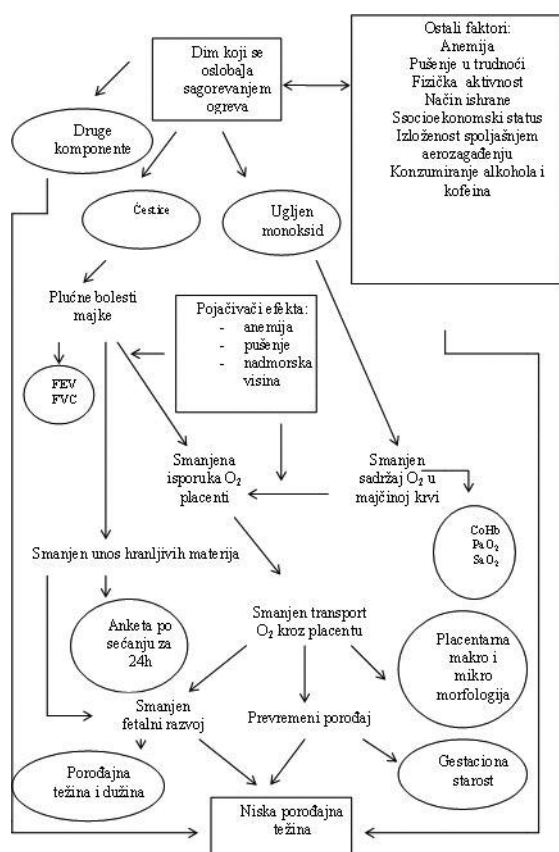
Dim koji se oslobaja sagorevanjem ogreva

Ostali faktori:
Anemija
Pušenje u trudnoći
Fizička aktivnost
Način ishrane
Ssocioekonomski status
Izloženost spoljašnjem aerozagađenju
Konzumiranje alkohola i kofeina

Druge komponente

Čestice

Ugljen monoksid

Plućne bolesti majke

Pojačivači efekta:
- anemija
- pušenje
- nadmorska visina

FEV
FVC

Smanjena isporuka $O_2$ placenti

Smanjen sadržaj $O_2$ u majčinoj krvi

CoHb
$PaO_2$
$SaO_2$

Smanjen unos hranljivih materija

Anketa po sećanju za 24h

Smanjen transport $O_2$ kroz placentu

Placentarna makro i mikro morfologija

Smanjen fetalni razvoj

Prevremeni porođaj

Porođajna težina i dužina

Gestaciona starost

Niska porođajna težina